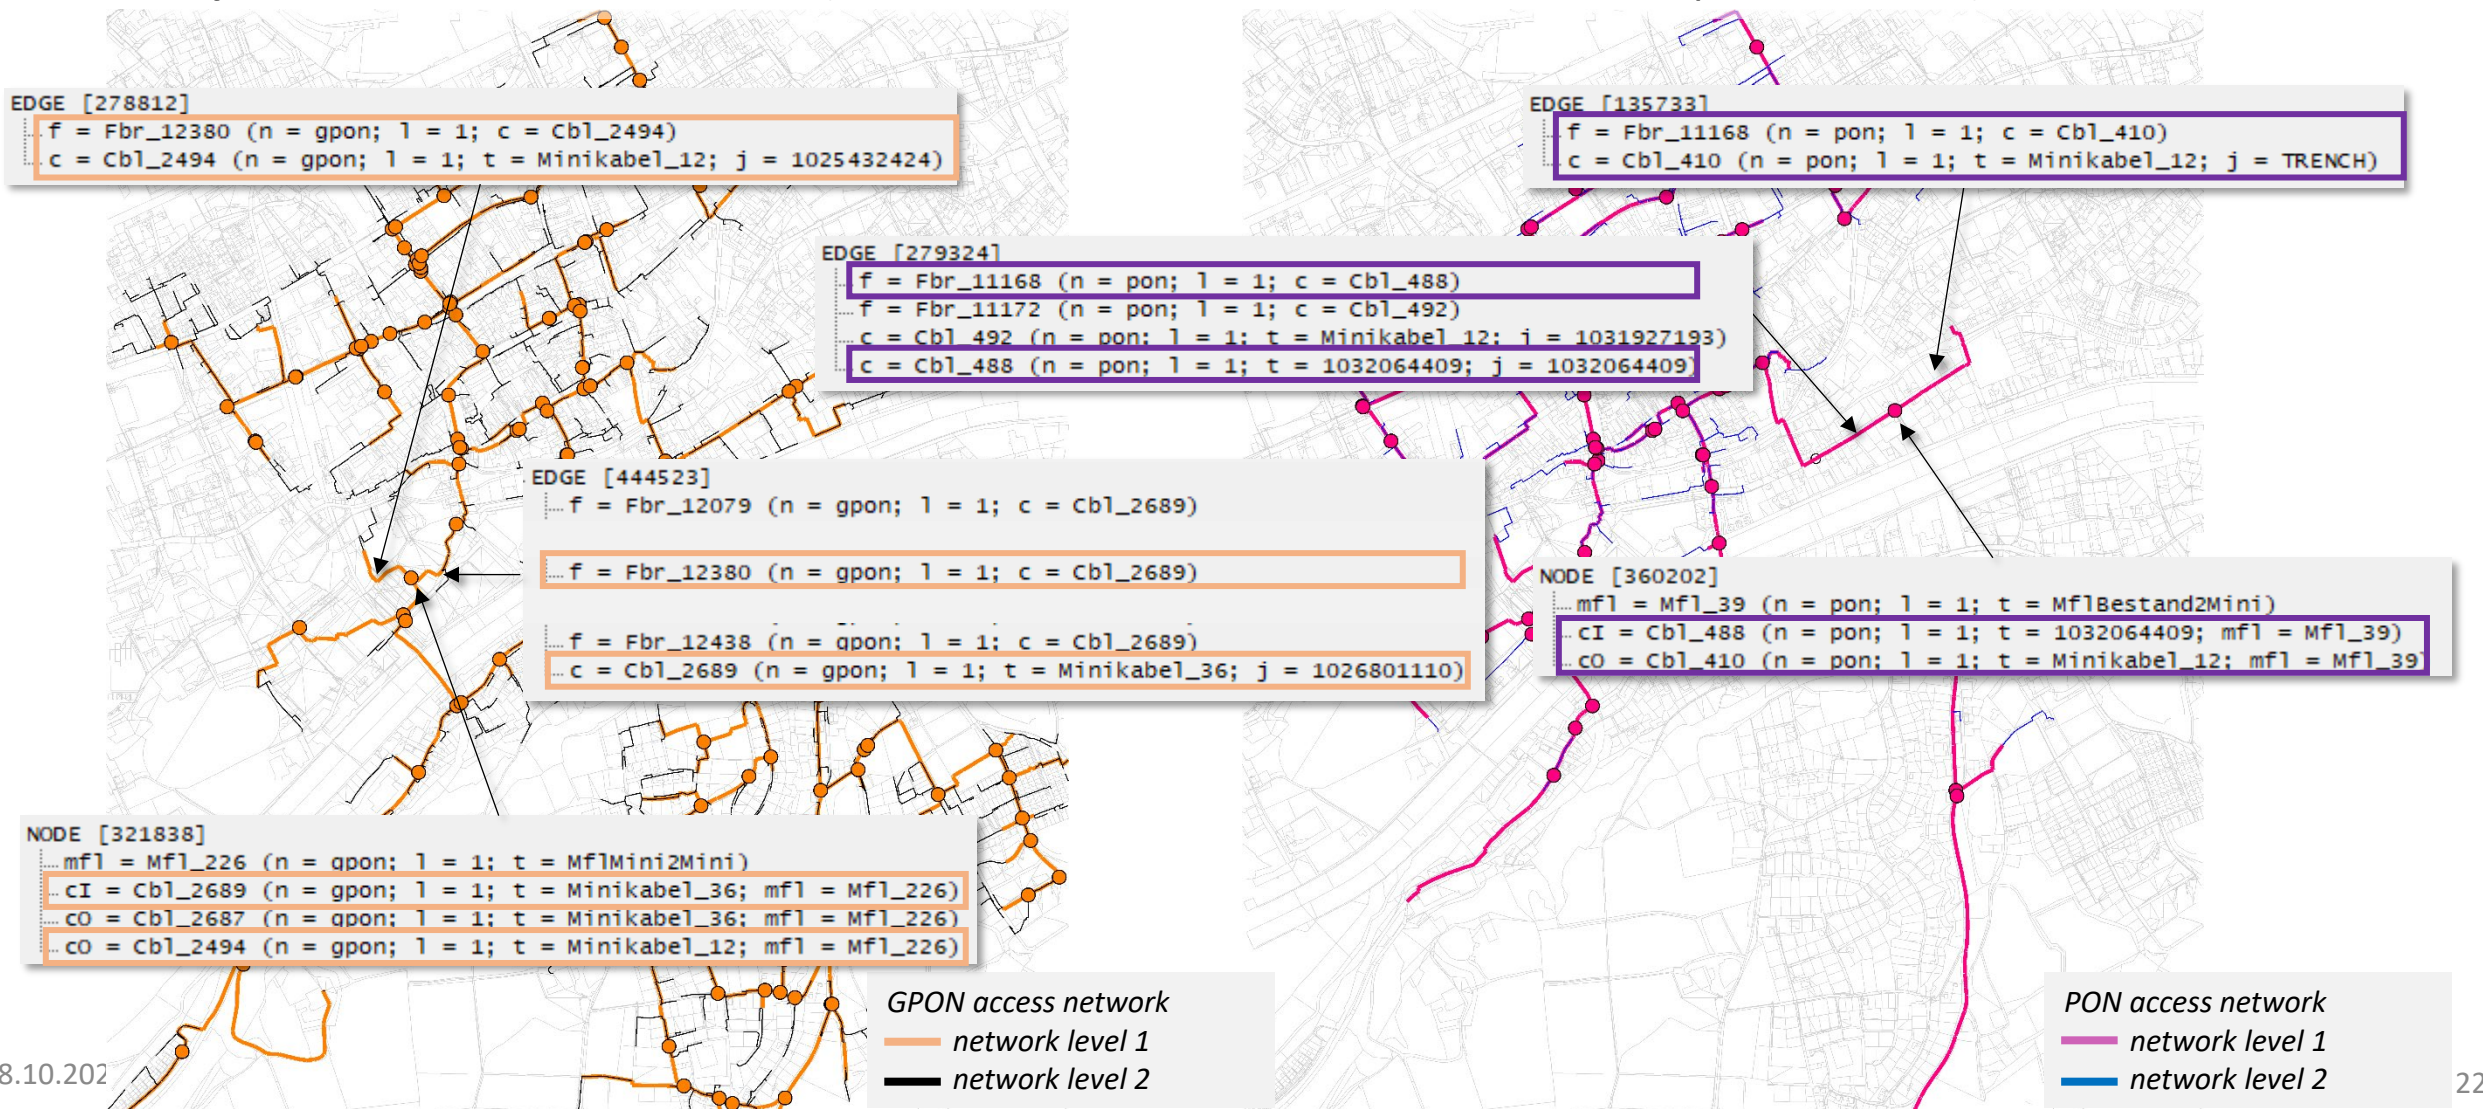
EDGE [278812]
f = Fbr_12380 (n = gpon; l = 1; c = Cbl_2494)
c = Cbl_2494 (n = gpon; l = 1; t = Minikabel_12; j = 1025432424)

EDGE [135733]
f = Fbr_11168 (n = pon; l = 1; c = Cbl_410)
c = Cbl_410 (n = pon; l = 1; t = Minikabel_12; j = TRENCH)

EDGE [279324]
f = Fbr_11168 (n = pon; l = 1; c = Cbl_488)
f = Fbr_11172 (n = pon; l = 1; c = Cbl_492)
c = Cbl_492 (n = pon; l = 1; t = Minikabel_12; j = 1031927193)
c = Cbl_488 (n = pon; l = 1; t = 1032064409; j = 1032064409)

EDGE [444523]
f = Fbr_12079 (n = gpon; l = 1; c = Cbl_2689)
f = Fbr_12380 (n = gpon; l = 1; c = Cbl_2689)
f = Fbr_12438 (n = gpon; l = 1; c = Cbl_2689)
c = Cbl_2689 (n = gpon; l = 1; t = Minikabel_36; j = 1026801110)

NODE [360202]
mfl = Mfl_39 (n = pon; l = 1; t = MflBestand2Mini)
cI = Cbl_488 (n = pon; l = 1; t = 1032064409; mfl = Mfl_39)
cO = Cbl_410 (n = pon; l = 1; t = Minikabel_12; mfl = Mfl_39)

NODE [321838]
mfl = Mfl_226 (n = gpon; l = 1; t = MflMini2Mini)
cI = Cbl_2689 (n = gpon; l = 1; t = Minikabel_36; mfl = Mfl_226)
cO = Cbl_2687 (n = gpon; l = 1; t = Minikabel_36; mfl = Mfl_226)
cO = Cbl_2494 (n = gpon; l = 1; t = Minikabel_12; mfl = Mfl_226)

GPON access network
network level 1
network level 2

PON access network
network level 1
network level 2

8.10.202

22